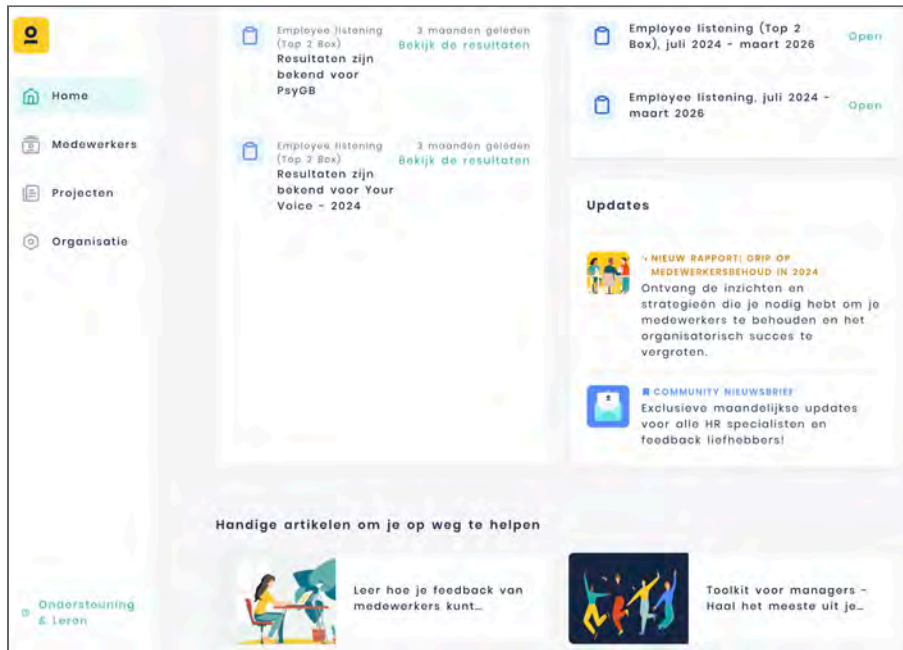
Home

Medewerkers

Projecten

Organisatie

Ondersteuning & Leren

Employee listening (Top 2 Box)
Resultaten zijn bekend voor PsyGB
3 maanden geleden
Bekijk de resultaten

Employee listening (Top 2 Box)
Resultaten zijn bekend voor Your Voice - 2024
3 maanden geleden
Bekijk de resultaten

Employee listening (Top 2 Box), juli 2024 - maart 2026
Open

Employee listening, juli 2024 - maart 2026
Open

Updates

NIEUW RAPPORT| GRIP OP MEDEWERKERSBEHOUD IN 2024
Ontvang de inzichten en strategieën die je nodig hebt om je medewerkers te behouden en het organisatorisch succes te vergroten.

COMMUNITY NIEUWSBRIEF
Exclusieve maandelijkse updates voor alle HR specialisten en feedback liefhebbers!

Handige artikelen om je op weg te helpen

Leer hoe je feedback van medewerkers kunt...

Toolkit voor managers - Haal het meeste uit je...